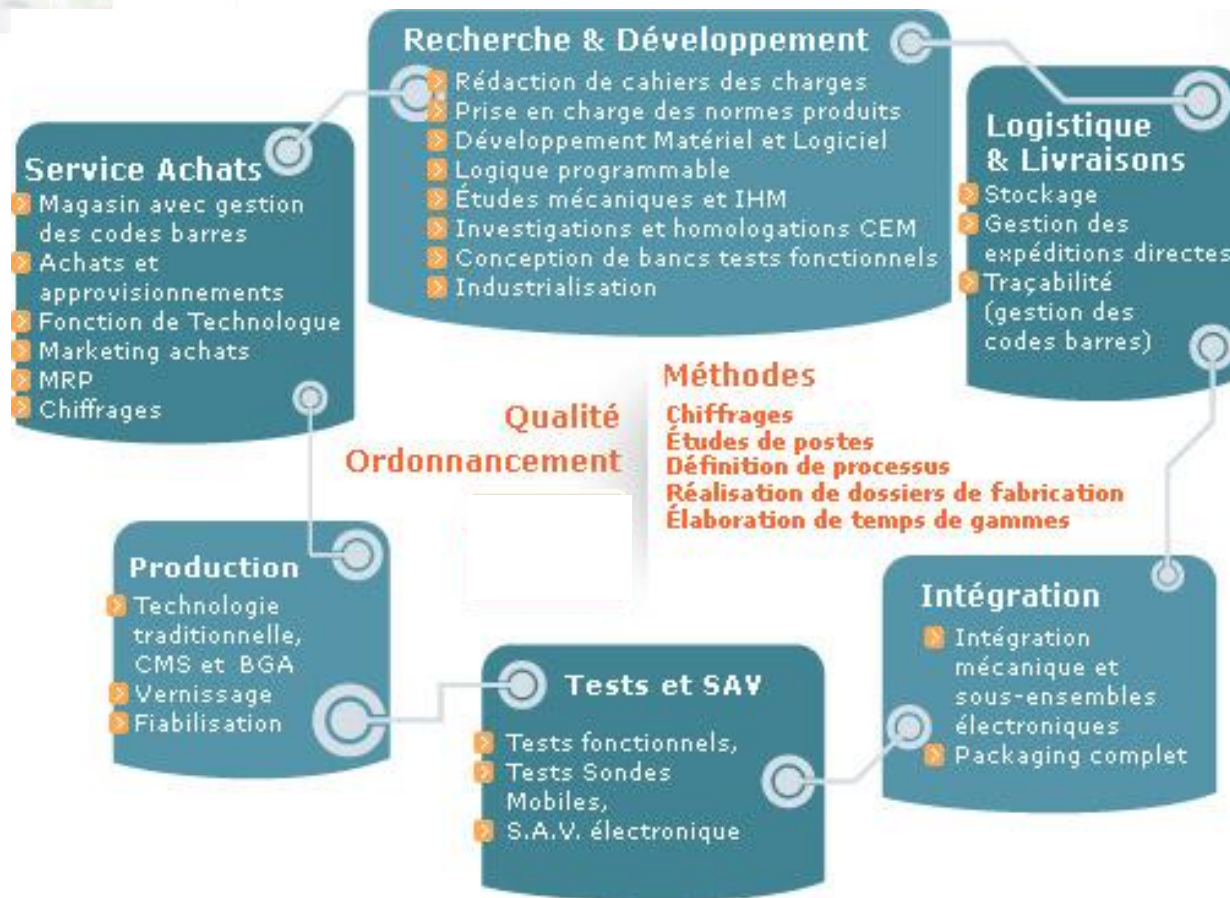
Recherche & Développement
Rédaction de cahiers des charges
Prise en charge des normes produits
Développement Matériel et Logiciel
Logique programmable
Études mécaniques et IHM
Investigations et homologations CEM
Conception de bancs tests fonctionnels
Industrialisation

Service Achats
Magasin avec gestion des codes barres
Achats et approvisionnements
Fonction de Technologue
Marketing achats
MRP
Chiffrages

Logistique & Livraisons
Stockage
Gestion des expéditions directes
Traçabilité (gestion des codes barres)

Méthodes
Chiffrages
Études de postes
Définition de processus
Réalisation de dossiers de fabrication
Élaboration de temps de gammes

Qualité
Ordonnancement

Production
Technologie traditionnelle, CMS et BGA
Vernissage
Fiabilisation

Tests et SAV
Tests fonctionnels,
Tests Sondes Mobiles,
S.A.V. électronique

Intégration
Intégration mécanique et sous-ensembles électroniques
Packaging complet